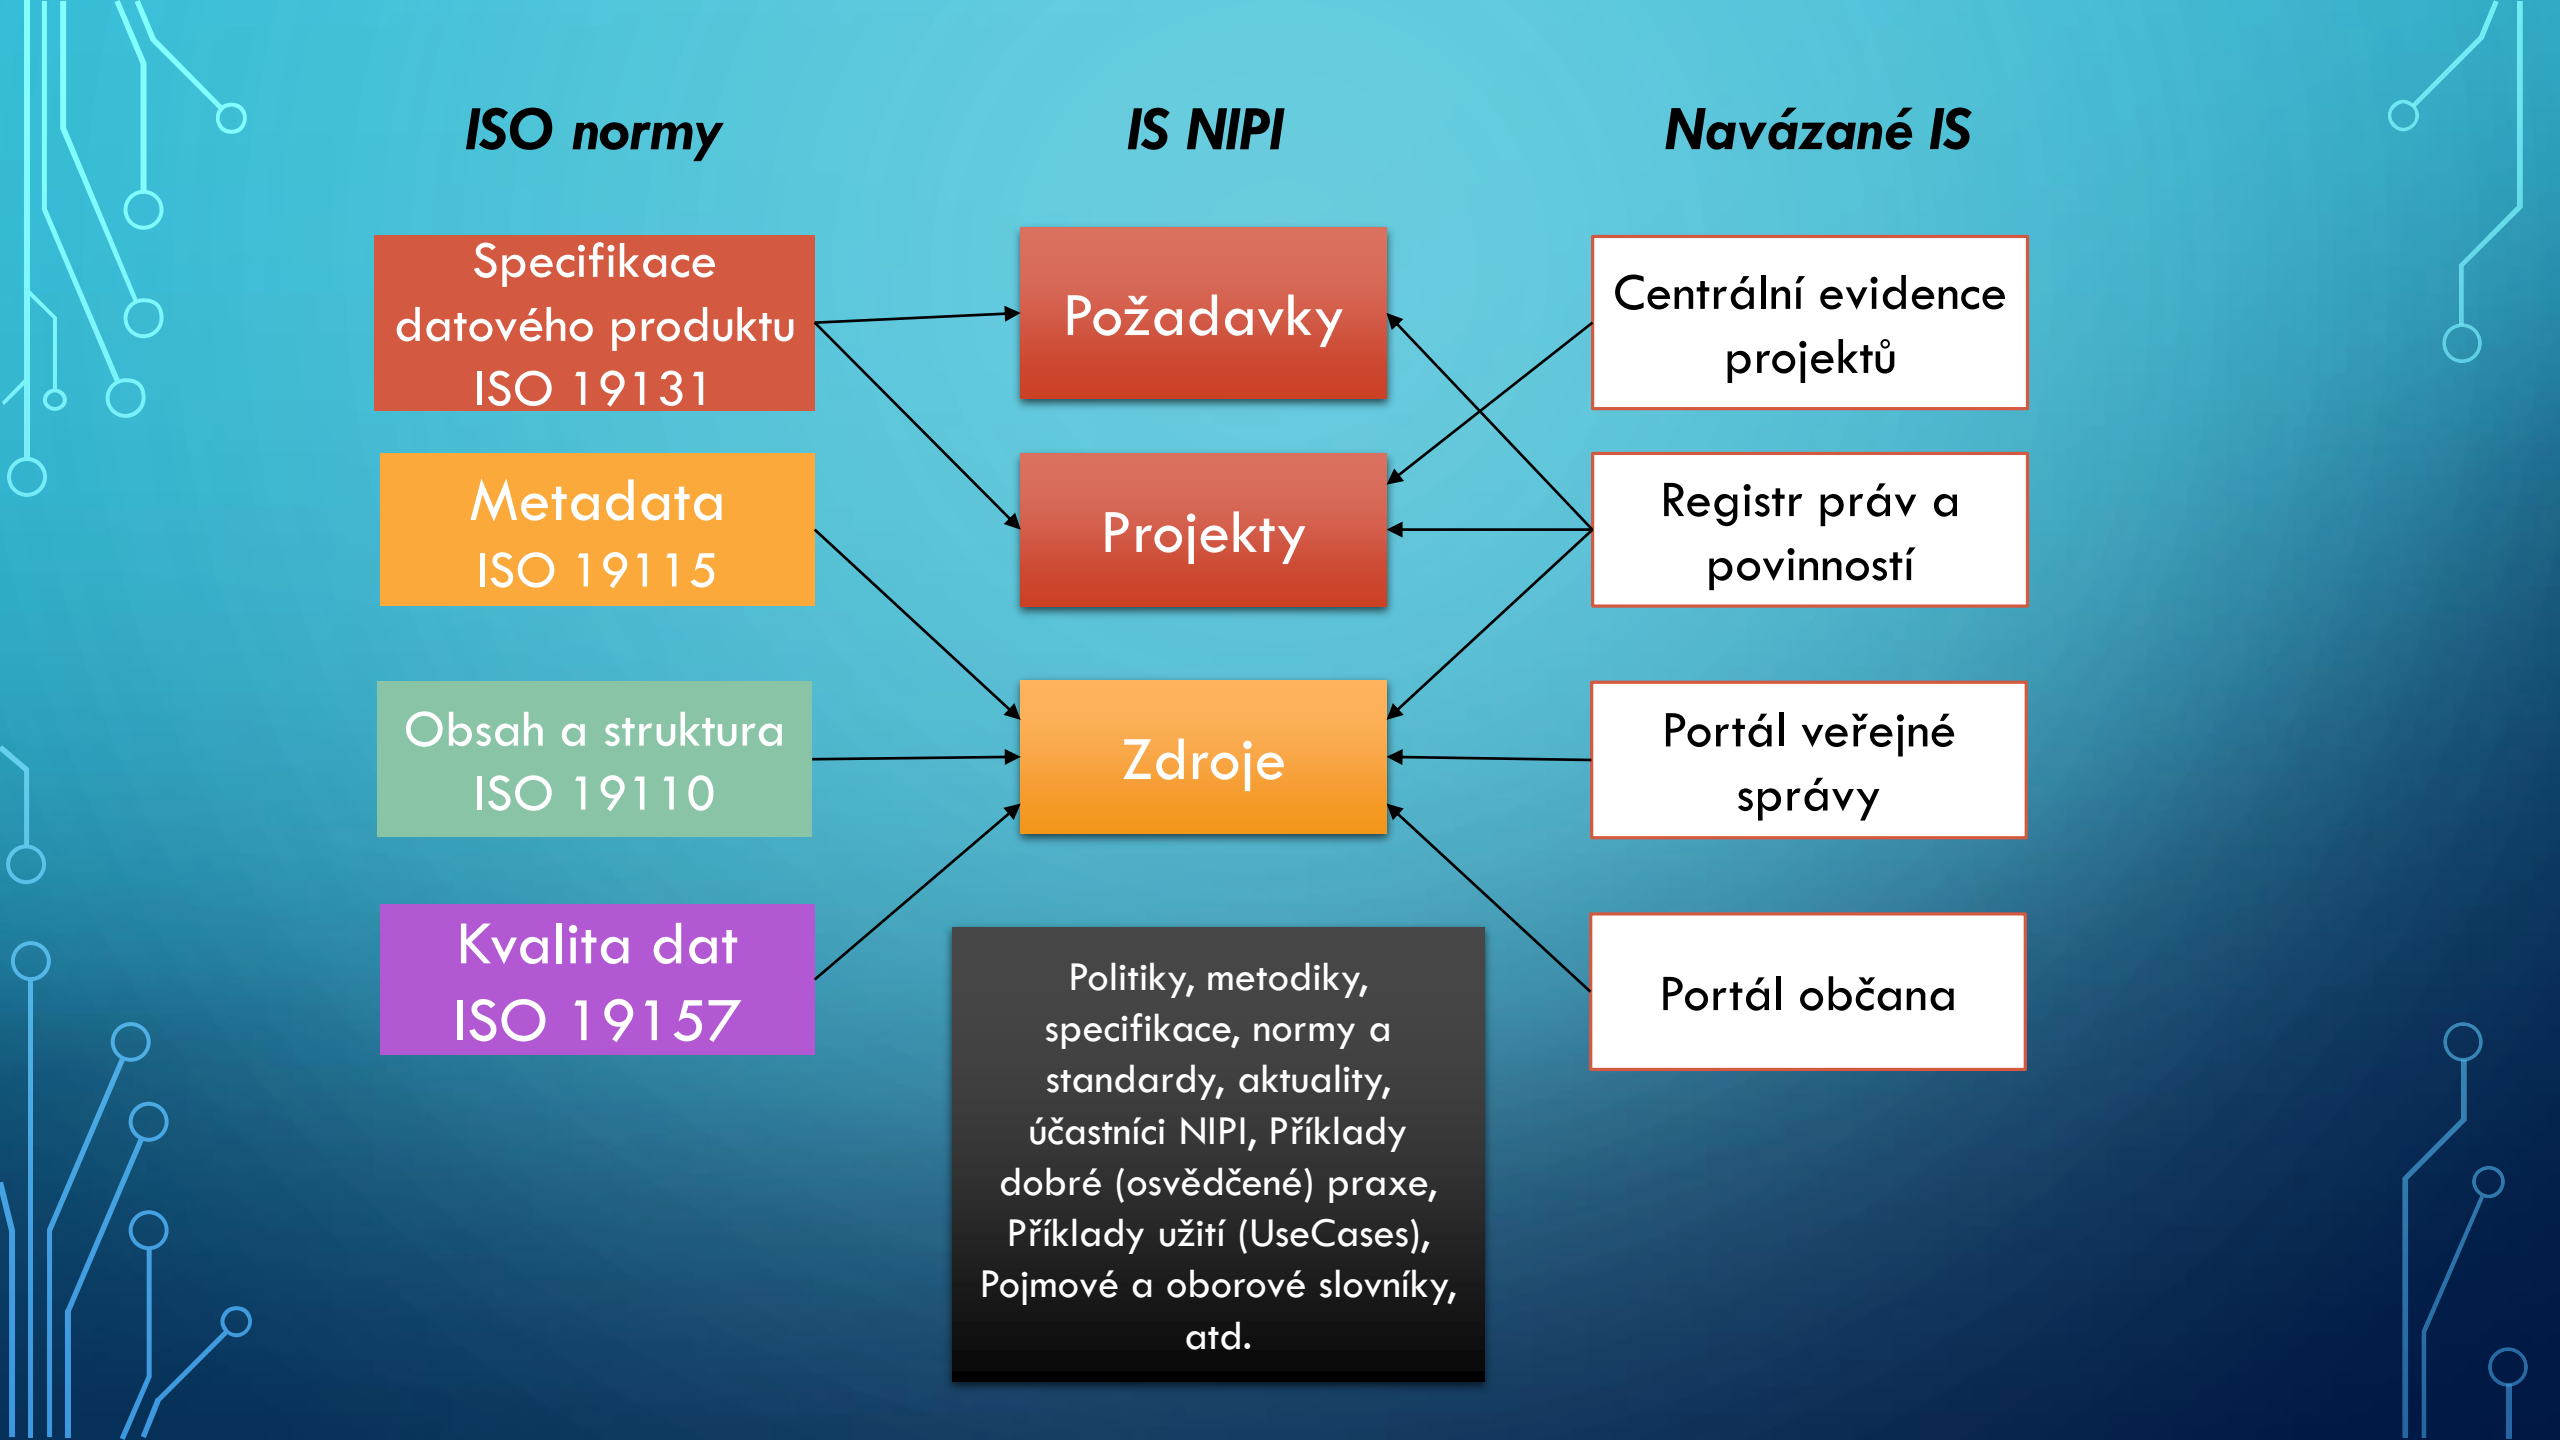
ISO normy

IS NIPI

Navázané IS

Specifikace datového produktu ISO 19131

Metadata ISO 19115

Obsah a struktura ISO 19110

Kvalita dat ISO 19157

Požadavky

Projekty

Zdroje

Politiky, metodiky, specifikace, normy a standardy, aktuality, účastníci NIPI, Příklady dobré (osvědčené) praxe, Příklady užití (UseCases), Pojmové a oborové slovníky, atd.

Centrální evidence projektů

Registr práv a povinností

Portál veřejné správy

Portál občana